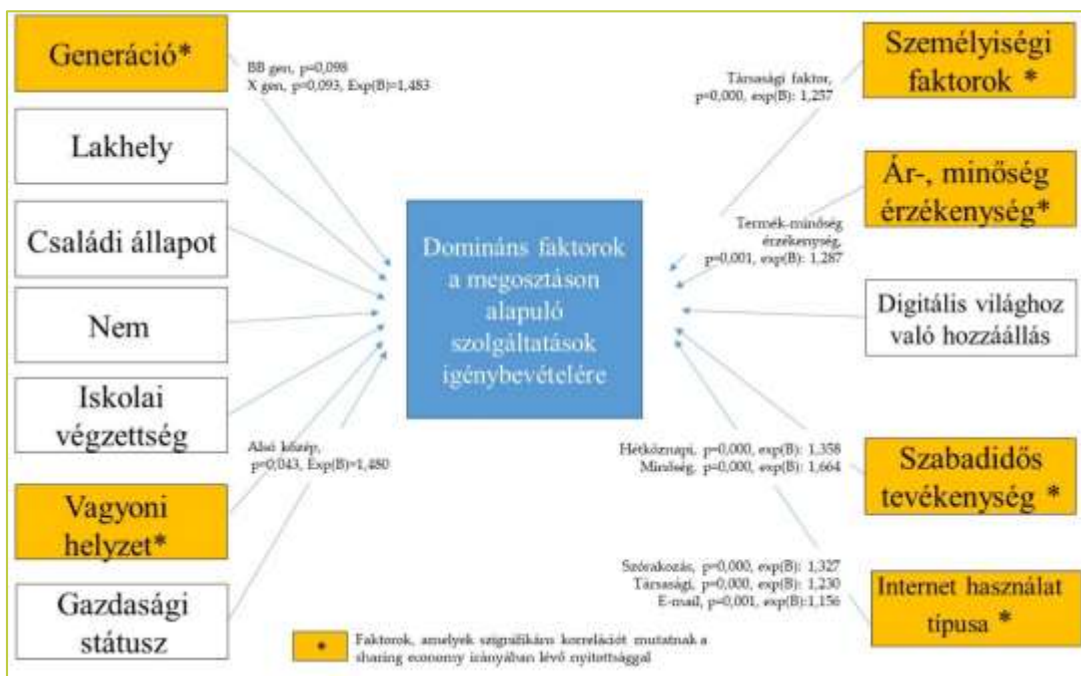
Generáció*

BB gen, p=0,098
X gen, p=0,093, Exp(B)=1,483

Lakhely

Családi állapot

Nem

Iskolai végzettség

Alsó közép, p=0,043, Exp(B)=1,480

Vagyoni helyzet*

Gazdasági státusz

Domináns faktorok a megosztáson alapuló szolgáltatások igénybevételére

Személyiségi faktorok *

Társasági faktor, p=0,000, exp(B): 1,257

Ár-, minőség érzékenység*

Termék-minőség érzékenység, p=0,001, exp(B): 1,287

Digitális világhoz való hozzáállás

Hétköznapi, p=0,000, exp(B): 1,358
Minőség, p=0,000, exp(B): 1,664

Szabadidős tevékenység *

Szórakozás, p=0,000, exp(B): 1,327
Társasági, p=0,000, exp(B): 1,230
E-mail, p=0,001, exp(B):1,156

Internet használat típusa *

* Faktorok, amelyek szignifikáns korrelációt mutatnak a sharing economy irányában lévő nyitottsággal